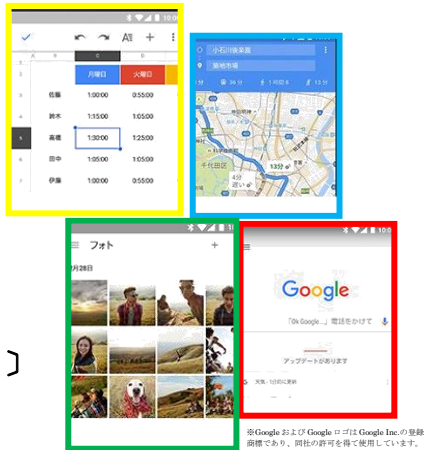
10:0

A

B

C

1

2

月曜日

火曜日

3

佐藤

1:00:00

0:55:00

4

鈴木

1:15:00

1:00:00

5

高橋

1:30:00

1:25:00

6

田中

1:05:00

1:00:00

7

伊藤

1:00:00

0:55:00

小石川後楽園

築地市場

34分

千代田区

13分

4分

遅い

フォト

+

月28日

10:0

Google

「Ok Google」と話しかけて

アップデートがあります

天気・1日ごとに更新

※GoogleおよびGoogleロゴはGoogle Inc.の登録商標であり、同社の許可を得て使用しています。